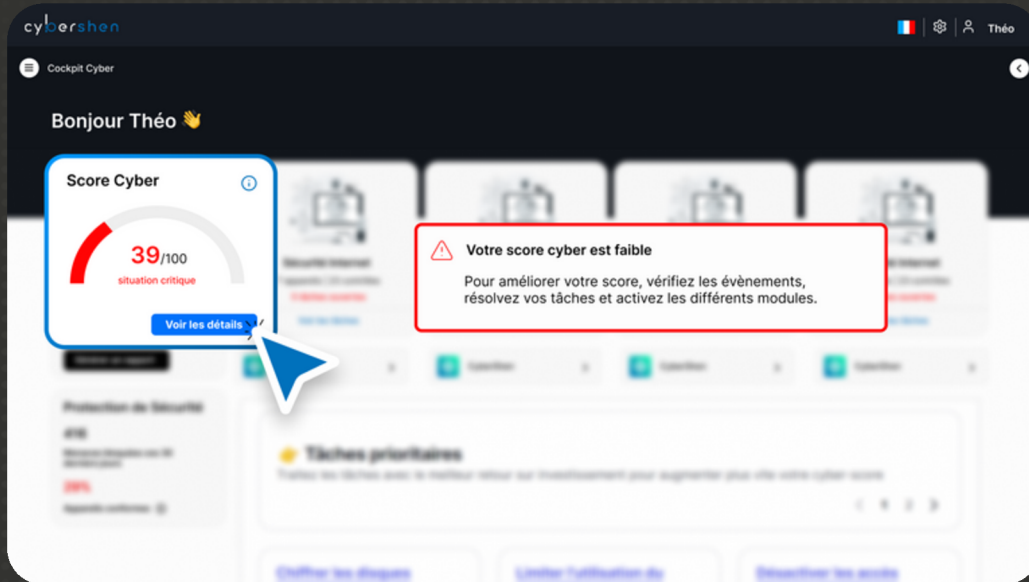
cybershen

Théo

Cockpit Cyber

Bonjour Théo 👋

Score Cyber

39/100
situation critique

Voir les détails

Votre score cyber est faible

Pour améliorer votre score, vérifiez les évènements, résolvez vos tâches et activez les différents modules.

Sécurité Internet

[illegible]

Protection de Sécurité

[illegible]

Tâches prioritaires

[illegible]

1 2

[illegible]